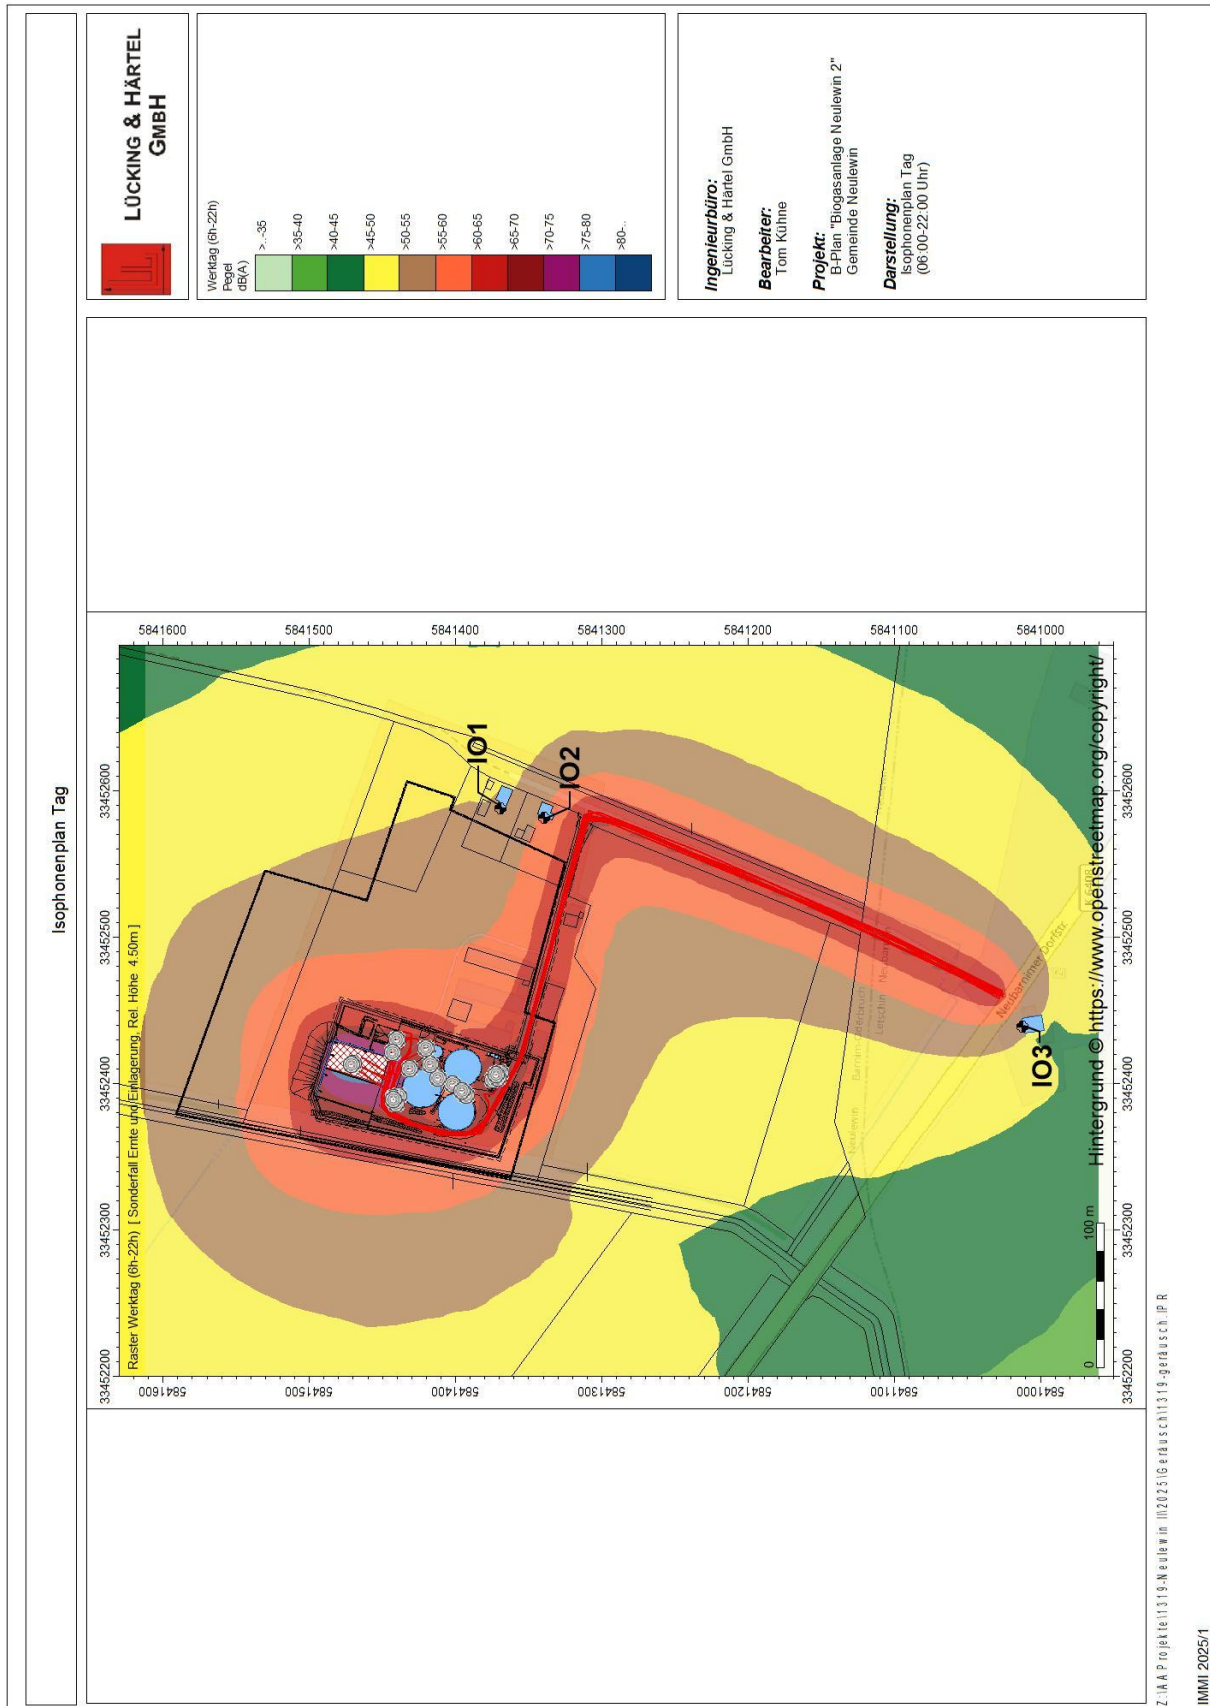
Isophonenplan Tag

LÜCKING & HÄRTEL GMBH

Werktag (6h-22h)
Pegel
dB(A)
> ...35
>35-40
>40-45
>45-50
>50-55
>55-60
>60-65
>65-70
>70-75
>75-80
>80-...

Ingenieurbüro:
Lücking & Härtel GmbH

Bearbeiter:
Tom Kühne

Projekt:
B-Plan "Biogasanlage Neulewin 2"
Gemeinde Neulewin

Darstellung:
Isophonenplan Tag
(06:00-22:00 Uhr)

Raster Werktag (6h-22h) [ Sonderfall Ernte und Einlagerung, Rel. Höhe 4.50m ]

5841600
5841500
5841400
5841300
5841200
5841100
5841000

33452200
33452300
33452400
33452500
33452600

IO1
IO2
IO3

Neubarnimer Dorfstr.
K 6408

0
100 m

Hintergrund © https://www.openstreetmap.org/copyright/

Z:\A A Projekte\1319-Neulewin II\2025\Geräusch\1319-geräusch.IPR

IMMI 2025/1